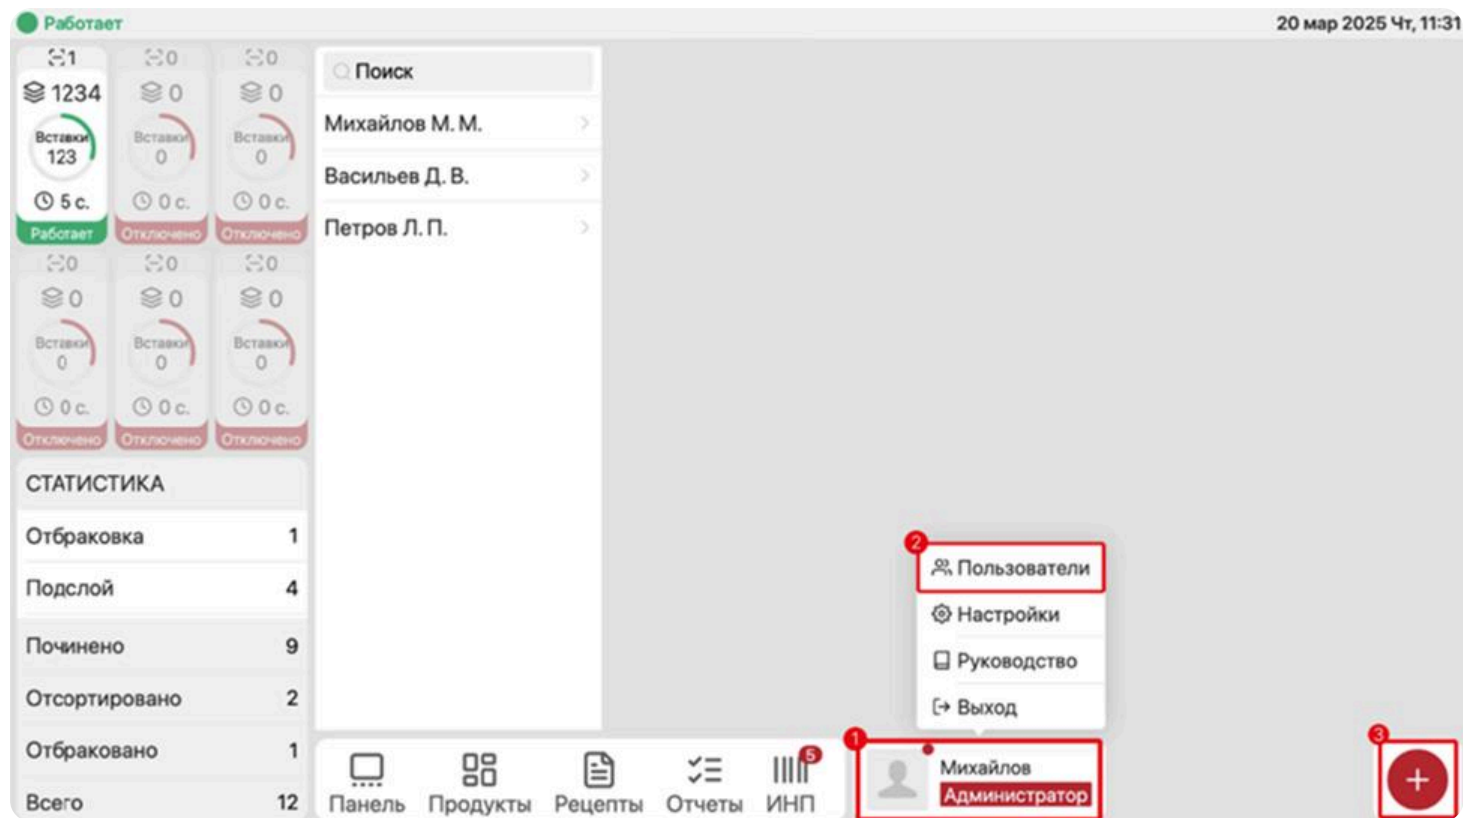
Работает

20 мар 2025 Чт, 11:31

1
1234
Вставки
123
5 с.
Работает

0
0
Вставки
0
0 с.
Отключено

0
0
Вставки
0
0 с.
Отключено

0
0
Вставки
0
0 с.
Отключено

0
0
Вставки
0
0 с.
Отключено

0
0
Вставки
0
0 с.
Отключено

СТАТИСТИКА

| Отбраковка | 1 |
|---|---|
| Подслой | 4 |
| Починено | 9 |
| Отсортировано | 2 |
| Отбраковано | 1 |
| Всего | 12 |

Поиск
Михайлов М. М.
Васильев Д. В.
Петров Л. П.

Панель
Продукты
Рецепты
Отчеты
5
ИНП

2
Пользователи
Настройки
Руководство
Выход

1
Михайлов
Администратор

3